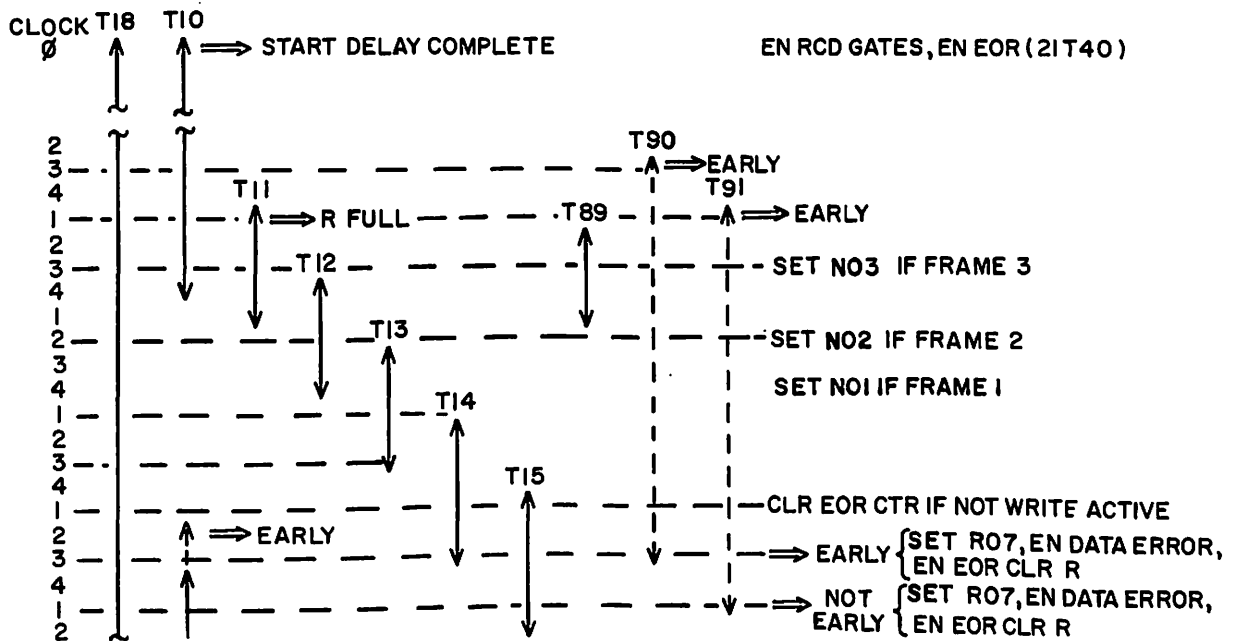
CLOCK Ø
T18
T10
⟹ START DELAY COMPLETE
EN RCD GATES, EN EOR (21T40)

2
3
4
1
2
3
4
1
2
3
4
1
2
3
4
1
2
3
4
1
2

T90
⟹ EARLY
T91
T11
⟹ R FULL
T89
⟹ EARLY
T12
SET NO3 IF FRAME 3
T13
SET NO2 IF FRAME 2
SET NO1 IF FRAME 1
T14
T15
CLR EOR CTR IF NOT WRITE ACTIVE
⟹ EARLY
⟹ EARLY {SET R07, EN DATA ERROR, EN EOR CLR R
⟹ NOT EARLY {SET R07, EN DATA ERROR, EN EOR CLR R